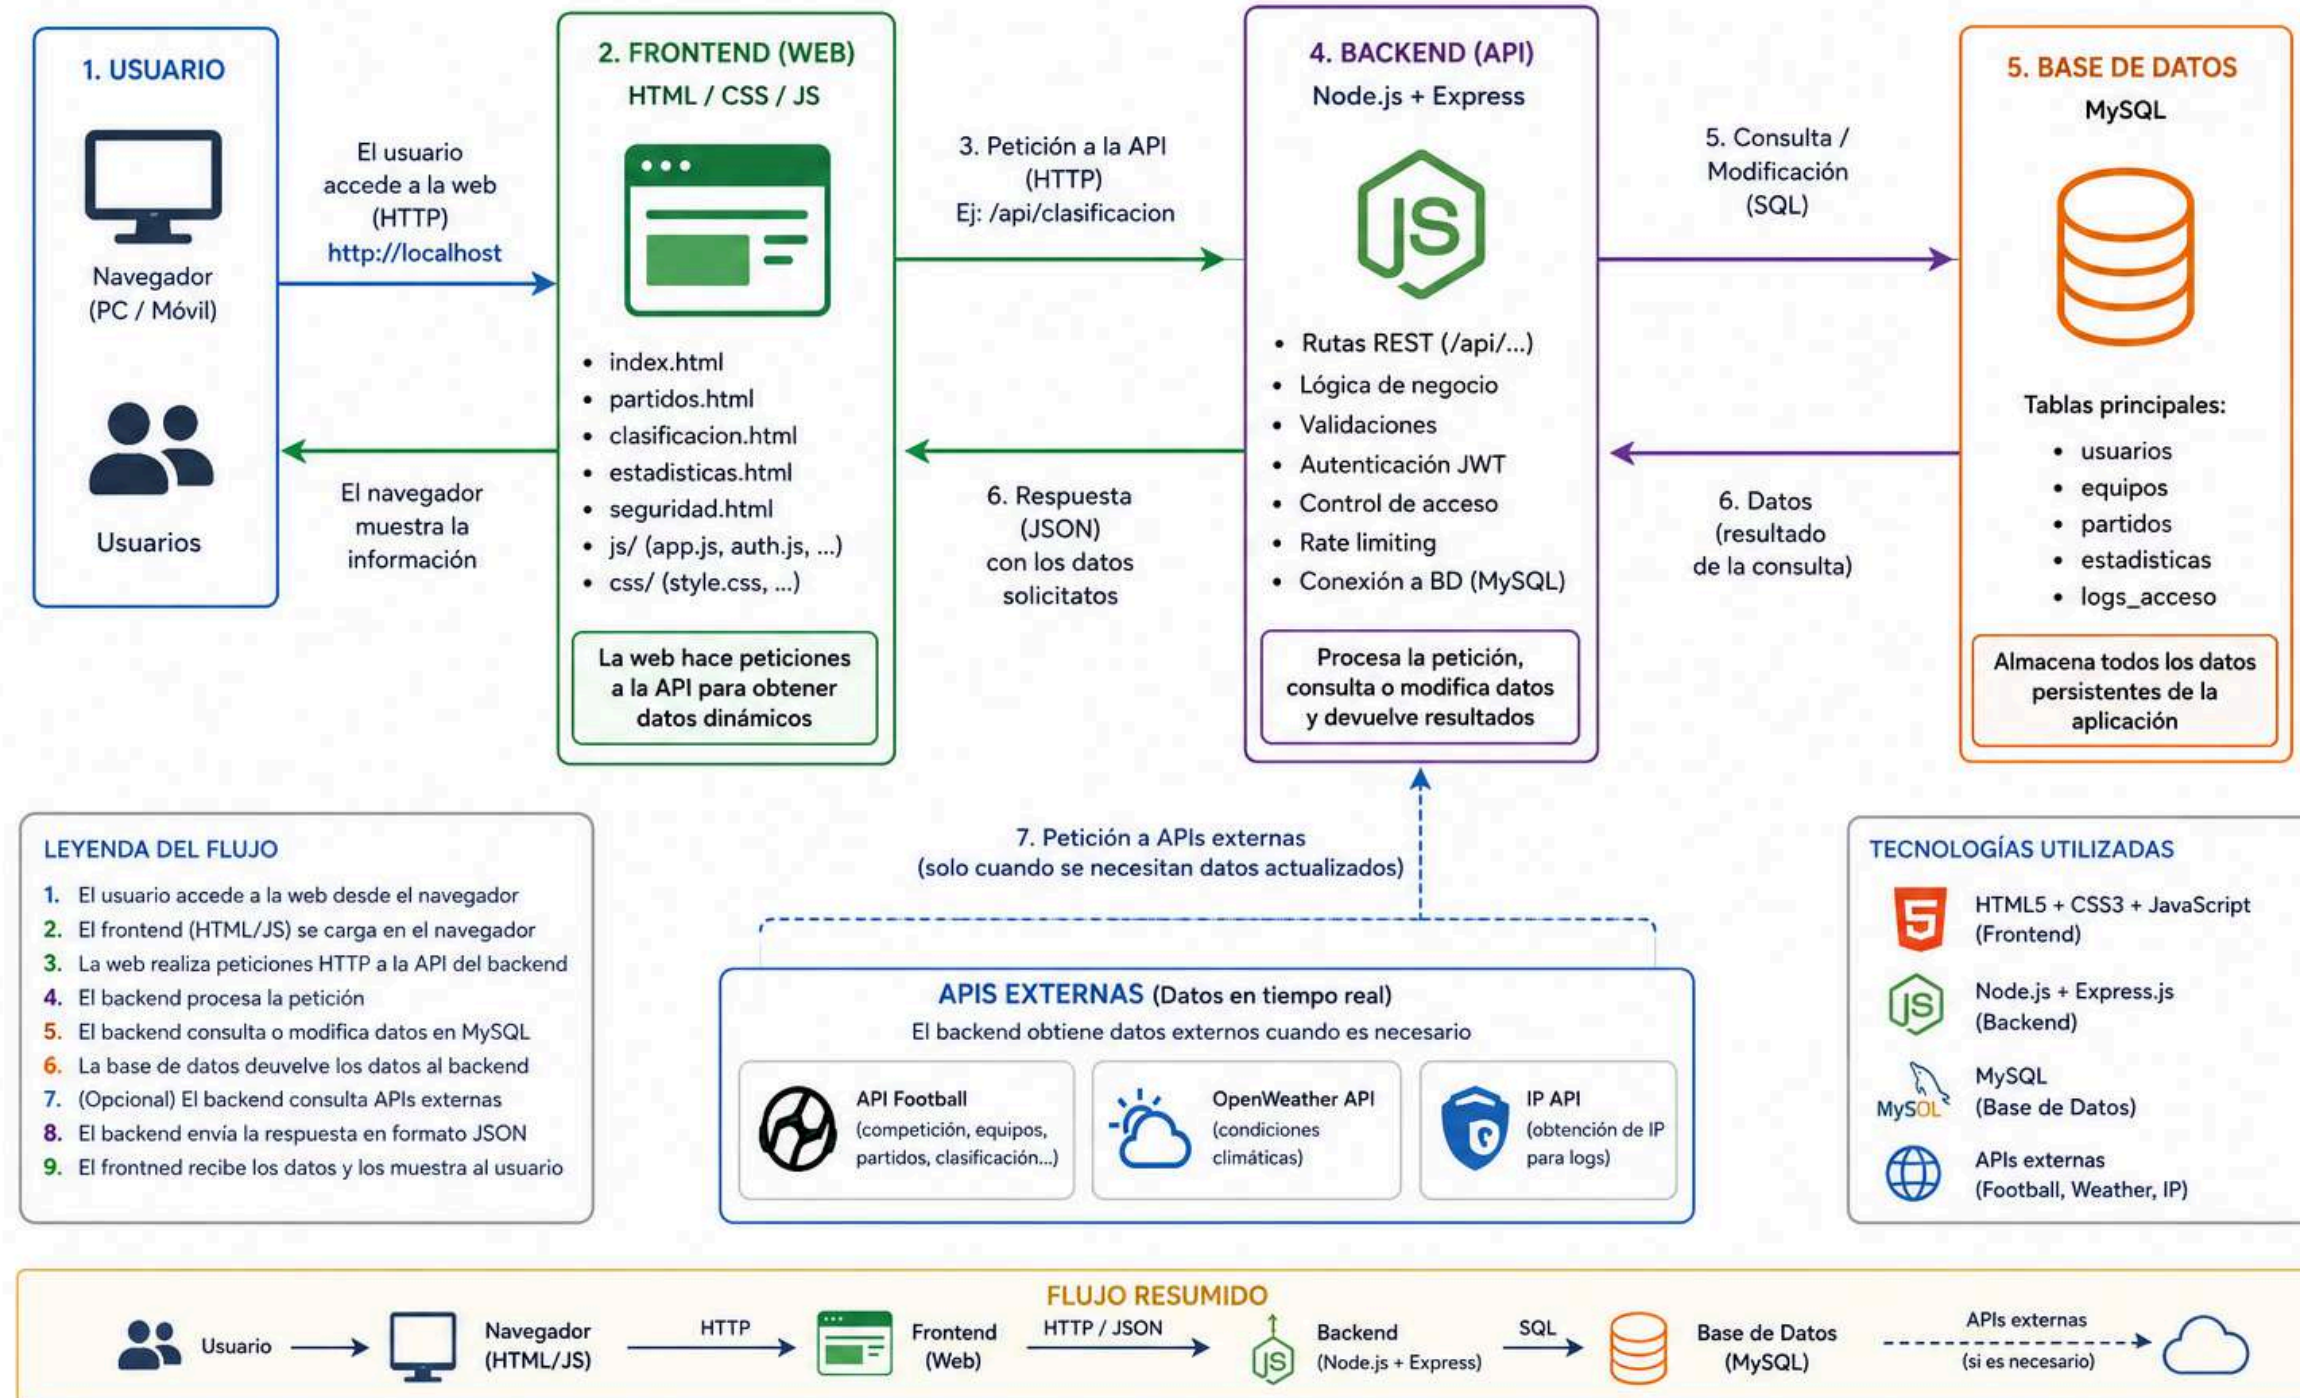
1. USUARIO

Navegador (PC / Móvil)

Usuarios

El usuario accede a la web (HTTP) http://localhost

El navegador muestra la información

2. FRONTEND (WEB)
HTML / CSS / JS

• index.html
• partidos.html
• clasificacion.html
• estadisticas.html
• seguridad.html
• js/ (app.js, auth.js, ...)
• css/ (style.css, ...)

La web hace peticiones a la API para obtener datos dinámicos

3. Petición a la API (HTTP) Ej: /api/clasificacion

6. Respuesta (JSON) con los datos solicitados

4. BACKEND (API)
Node.js + Express

JS

• Rutas REST (/api/...)
• Lógica de negocio
• Validaciones
• Autenticación JWT
• Control de acceso
• Rate limiting
• Conexión a BD (MySQL)

Procesa la petición, consulta o modifica datos y devuelve resultados

5. Consulta / Modificación (SQL)

6. Datos (resultado de la consulta)

5. BASE DE DATOS
MySQL

Tablas principales:
• usuarios
• equipos
• partidos
• estadisticas
• logs_acceso

Almacena todos los datos persistentes de la aplicación

LEYENDA DEL FLUJO
1. El usuario accede a la web desde el navegador
2. El frontend (HTML/JS) se carga en el navegador
3. La web realiza peticiones HTTP a la API del backend
4. El backend procesa la petición
5. El backend consulta o modifica datos en MySQL
6. La base de datos deuvelve los datos al backend
7. (Opcional) El backend consulta APIs externas
8. El backend envía la respuesta en formato JSON
9. El frontned recibe los datos y los muestra al usuario

7. Petición a APIs externas (solo cuando se necesitan datos actualizados)

APIS EXTERNAS (Datos en tiempo real)
El backend obtiene datos externos cuando es necesario

API Football (competición, equipos, partidos, clasificación...)

OpenWeather API (condiciones climáticas)

IP API (obtención de IP para logs)

TECNOLOGÍAS UTILIZADAS
HTML5 + CSS3 + JavaScript (Frontend)
Node.js + Express.js (Backend)
MySQL MySQL (Base de Datos)
APIs externas (Football, Weather, IP)

FLUJO RESUMIDO
Usuario → Navegador (HTML/JS) HTTP → Frontend (Web) HTTP / JSON → JS Backend (Node.js + Express) SQL → Base de Datos (MySQL) APIs externas (si es necesario) →